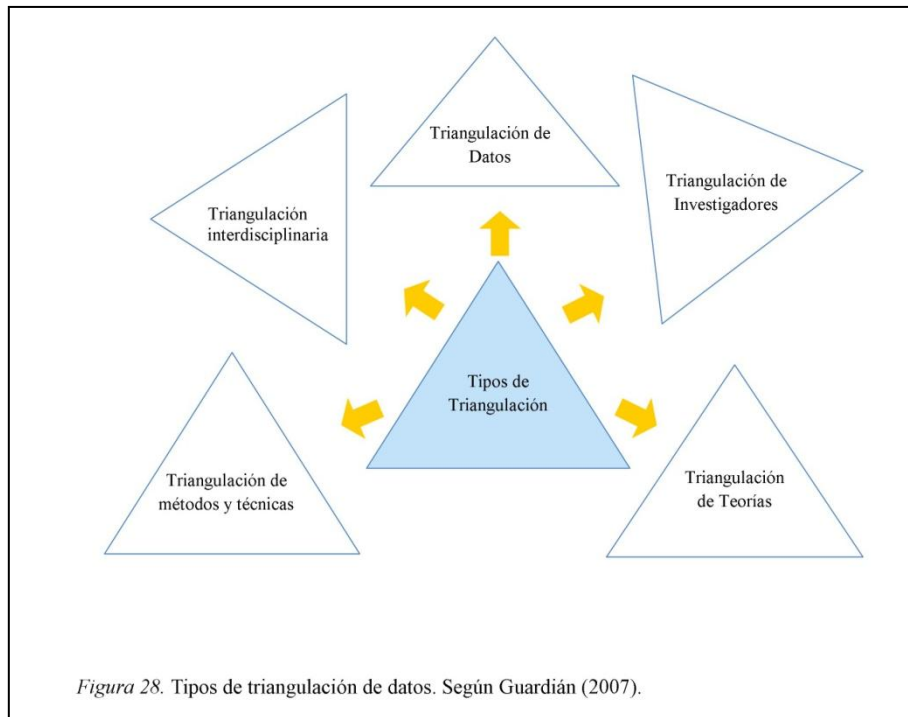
Triangulación de Datos

Triangulación interdisciplinaria

Triangulación de Investigadores

Tipos de Triangulación

Triangulación de métodos y técnicas

Triangulación de Teorías

Figura 28. Tipos de triangulación de datos. Según Guardián (2007).